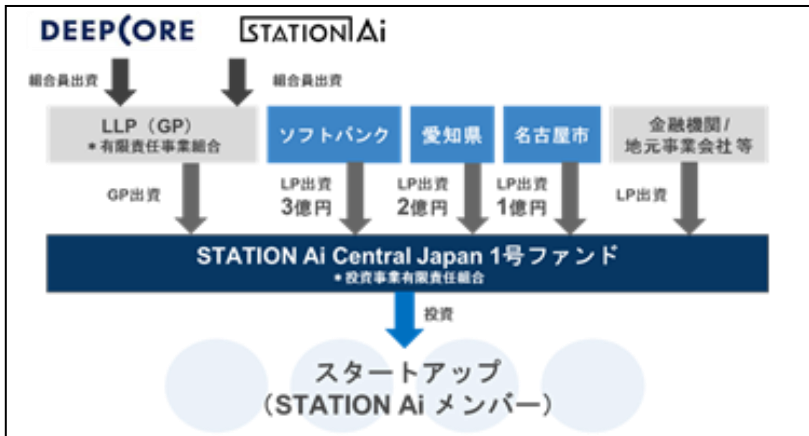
DEEPCORE

STATION Ai

組合員出資

組合員出資

LLP（GP）
＊有限責任事業組合

ソフトバンク

愛知県

名古屋市

金融機関／
地元事業会社 等

GP出資

LP出資
3億円

LP出資
2億円

LP出資
1億円

LP出資

STATION Ai Central Japan 1号ファンド
＊投資事業有限責任組合

投資

スタートアップ
（STATION Ai メンバー）